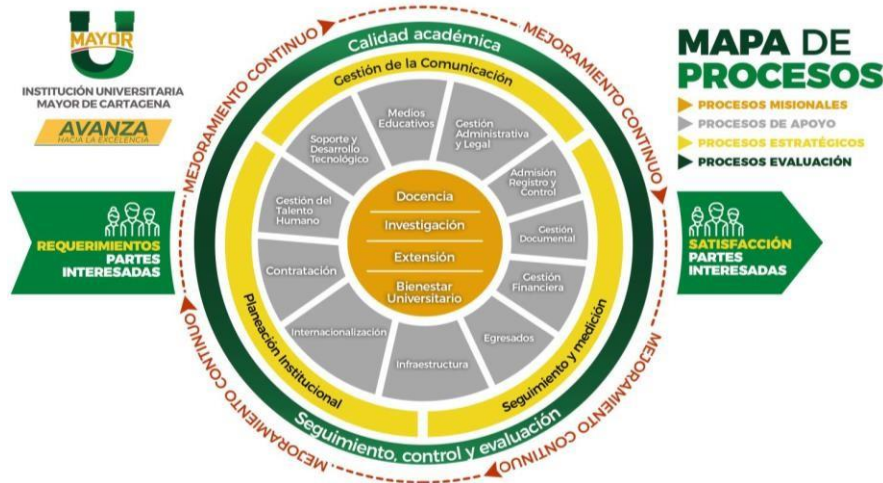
MAYOR
INSTITUCIÓN UNIVERSITARIA MAYOR DE CARTAGENA
AVANZA
HACIA LA EXCELENCIA

MAPA DE PROCESOS
PROCESOS MISIONALES
PROCESOS DE APOYO
PROCESOS ESTRATÉGICOS
PROCESOS EVALUACIÓN

REQUERIMIENTOS PARTES INTERESADAS

SATISFACCIÓN PARTES INTERESADAS

MEJORAMIENTO CONTINUO
MEJORAMIENTO CONTINUO
MEJORAMIENTO CONTINUO
MEJORAMIENTO CONTINUO

Calidad académica
Gestión de la Comunicación
Planeación Institucional
Seguimiento y medición
Seguimiento, control y evaluación

Medios Educativos
Gestión Administrativa y Legal
Admisión Registro y Control
Gestión Documental
Gestión Financiera
Egresados
Infraestructura
Internacionalización
Contratación
Gestión del Talento Humano
Soporte y Desarrollo Tecnológico

Docencia
Investigación
Extensión
Bienestar Universitario